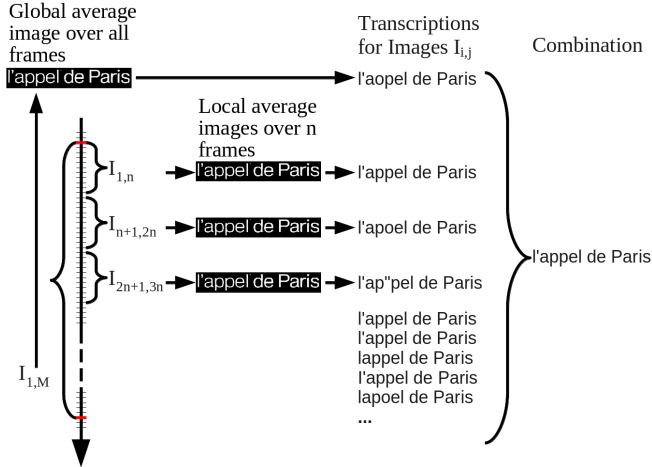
Global average image over all frames

l'appel de Paris

Transcriptions for Images $I_{i,j}$

Combination

l'aopel de Paris

Local average images over n frames

$I_{1,n}$

l'appel de Paris

l'appel de Paris

$I_{n+1,2n}$

l'appel de Paris

l'apoel de Paris

$I_{2n+1,3n}$

l'appel de Paris

l'ap"pel de Paris

l'appel de Paris

l'appel de Paris
l'appel de Paris
lappel de Paris
l'appel de Paris
lapoel de Paris
...

$I_{1,M}$